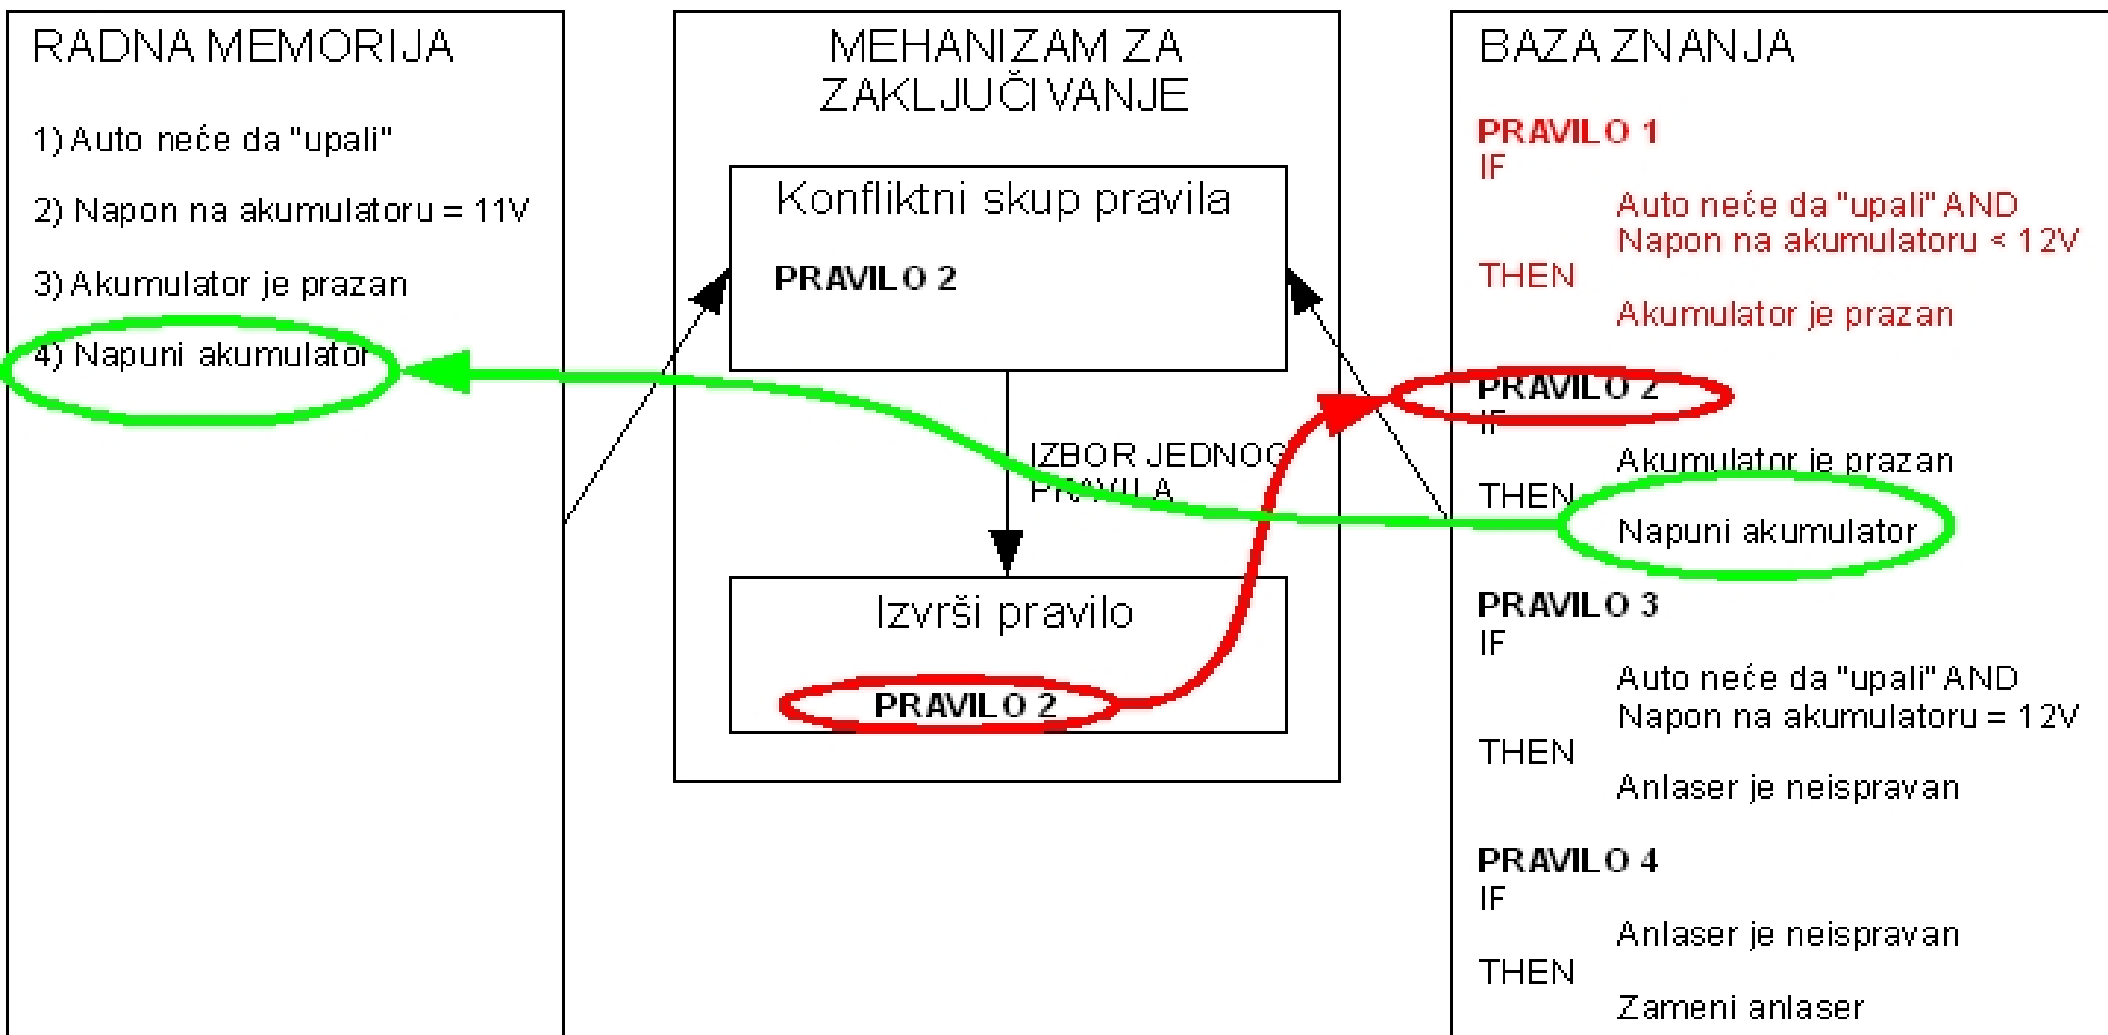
RADNA MEMORIJA

1) Auto neće da "upali"

2) Napon na akumulatoru = 11V

3) Akumulator je prazan

4) Napuni akumulator

MEHANIZAM ZA ZAKLJUČIVANJE

Konfliktni skup pravila

PRAVILO 2

IZBOR JEDNOG PRAVILA

Izvrši pravilo

PRAVILO 2

BAZA ZNANJA

PRAVILO 1
IF
Auto neće da "upali" AND
Napon na akumulatoru < 12V
THEN
Akumulator je prazan

PRAVILO 2
IF
Akumulator je prazan
THEN
Napuni akumulator

PRAVILO 3
IF
Auto neće da "upali" AND
Napon na akumulatoru = 12V
THEN
Anlaser je neispravan

PRAVILO 4
IF
Anlaser je neispravan
THEN
Zameni anlaser